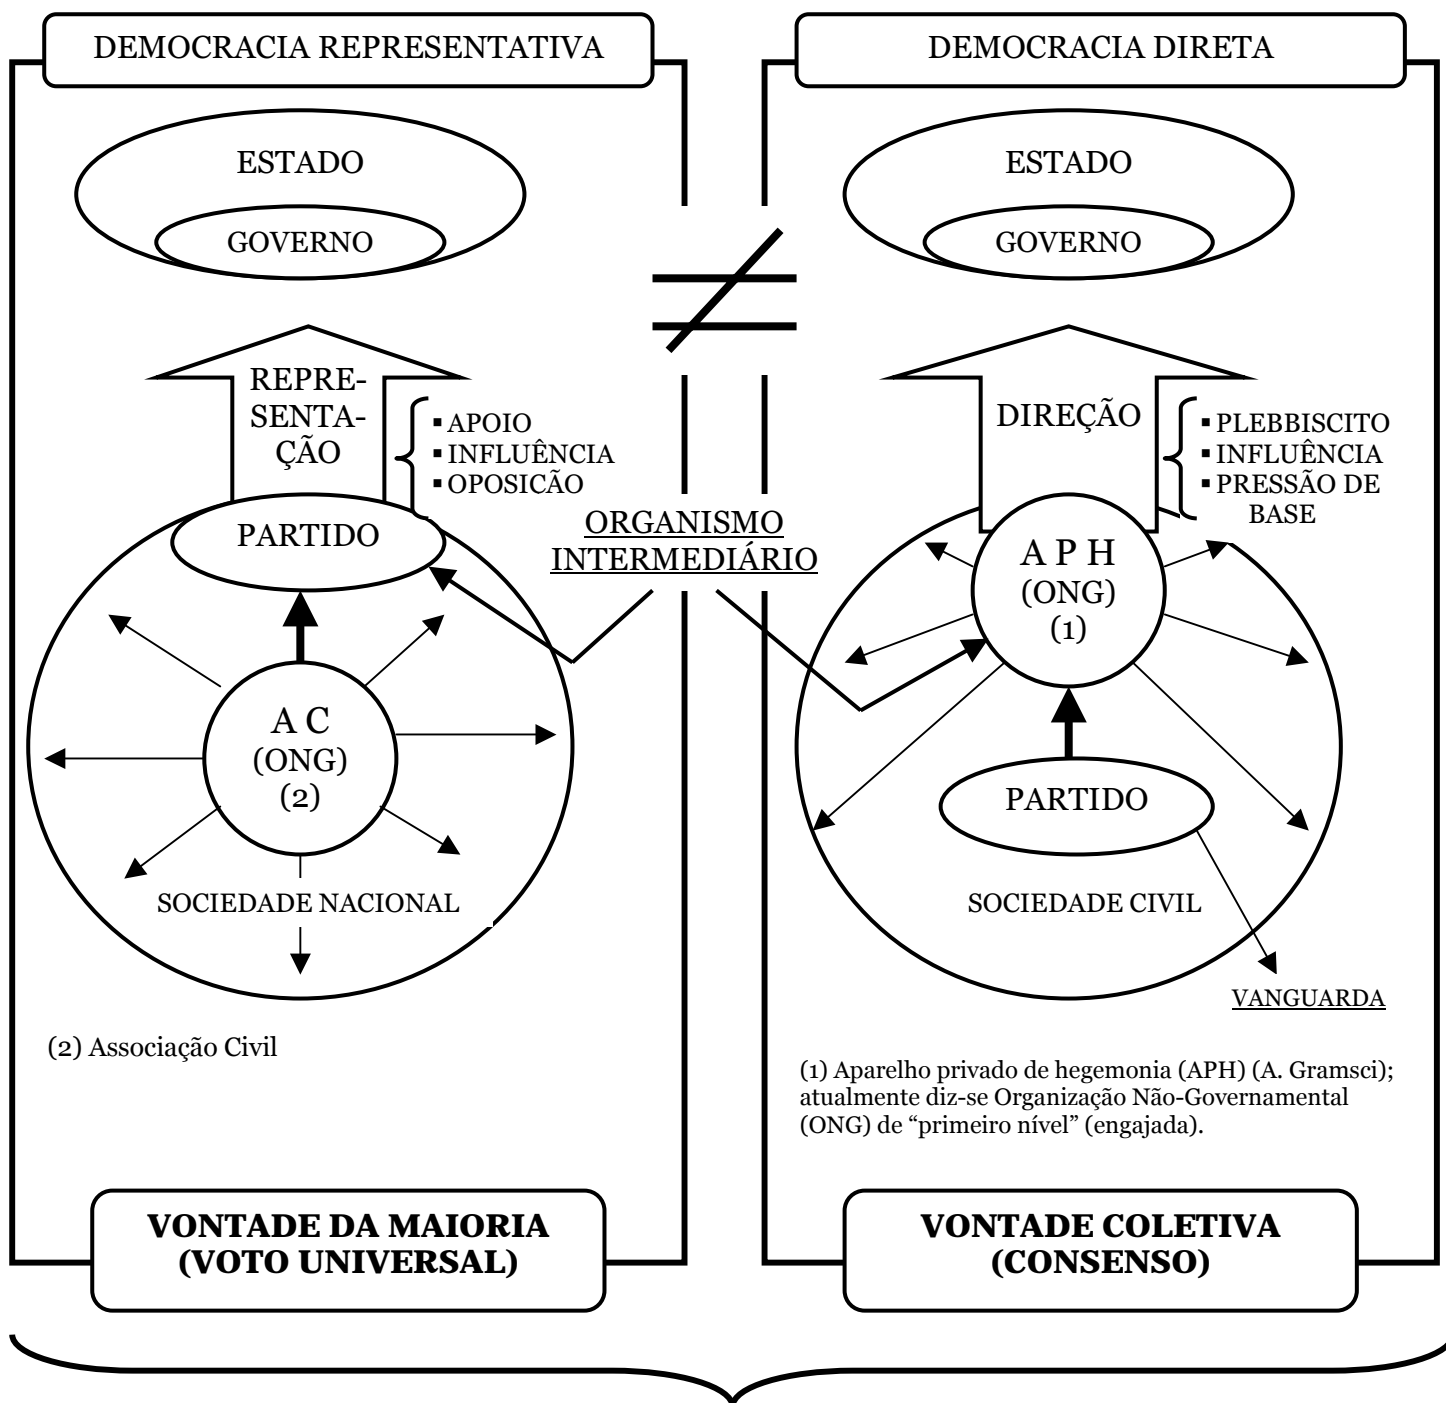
DEMOCRACIA REPRESENTATIVA

ESTADO

GOVERNO

REPRESENTAÇÃO

▪ APOIO
▪ INFLUÊNCIA
▪ OPOSICÃO

PARTIDO

A C
(ONG)
(2)

SOCIEDADE NACIONAL

(2) Associação Civil

VONTADE DA MAIORIA
(VOTO UNIVERSAL)

$\neq$

ORGANISMO
INTERMEDIÁRIO

DEMOCRACIA DIRETA

ESTADO

GOVERNO

DIREÇÃO

▪ PLEBBISCITO
▪ INFLUÊNCIA
▪ PRESSÃO DE BASE

A P H
(ONG)
(1)

PARTIDO

SOCIEDADE CIVIL

VANGUARDA

(1) Aparelho privado de hegemonia (APH) (A. Gramsci); atualmente diz-se Organização Não-Governamental (ONG) de "primeiro nível" (engajada).

VONTADE COLETIVA
(CONSENSO)